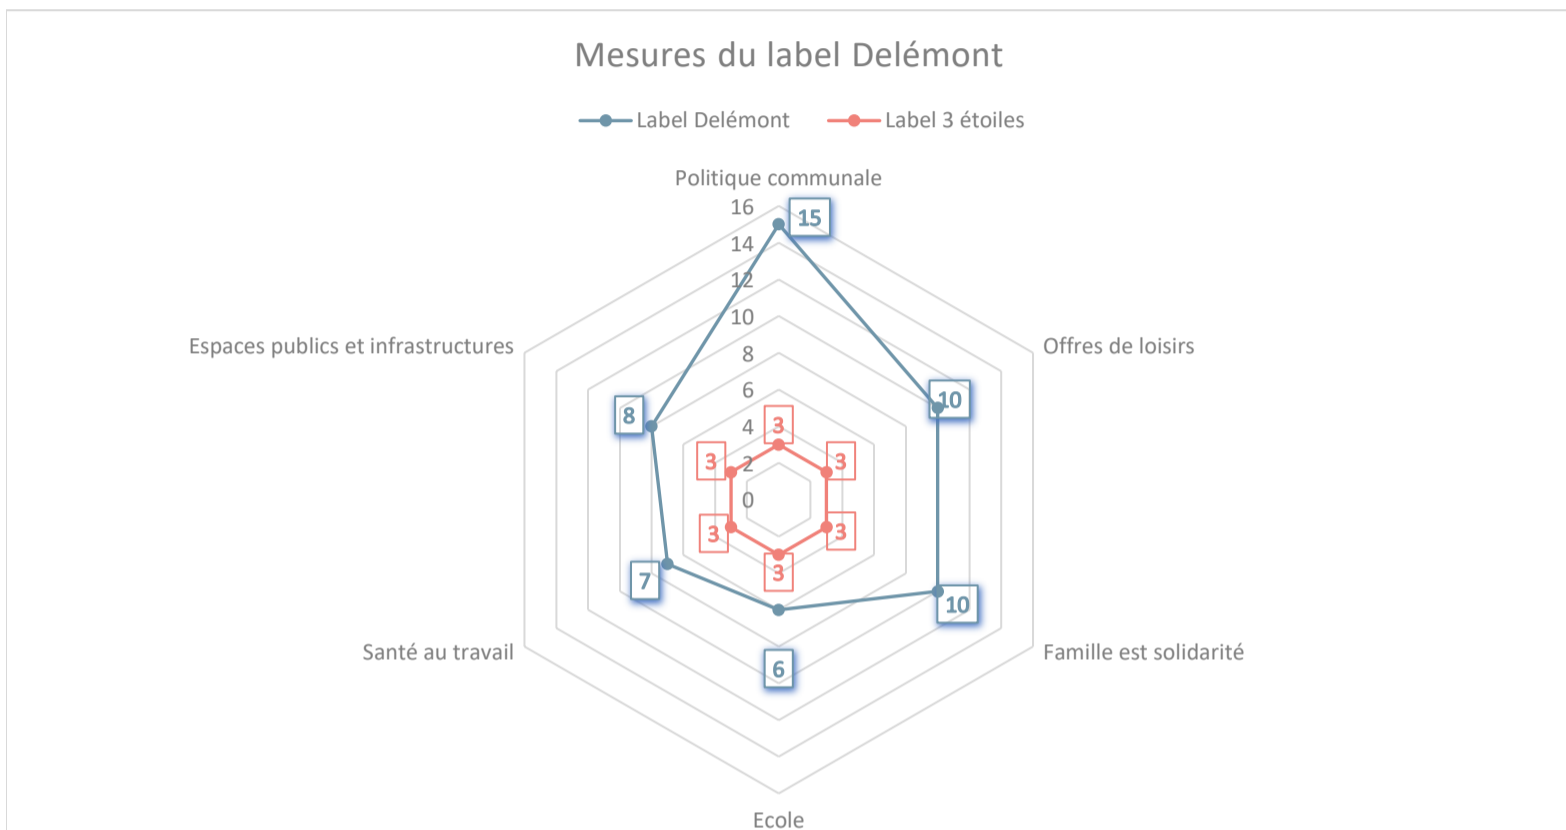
Mesures du label Delémont

Label Delémont    Label 3 étoiles

Politique communale

16
14
12
10
8
6
4
2
0

15
3

Offres de loisirs
10
3

Famille est solidarité
10
3

Ecole
6
3

Santé au travail
7
3

Espaces publics et infrastructures
8
3